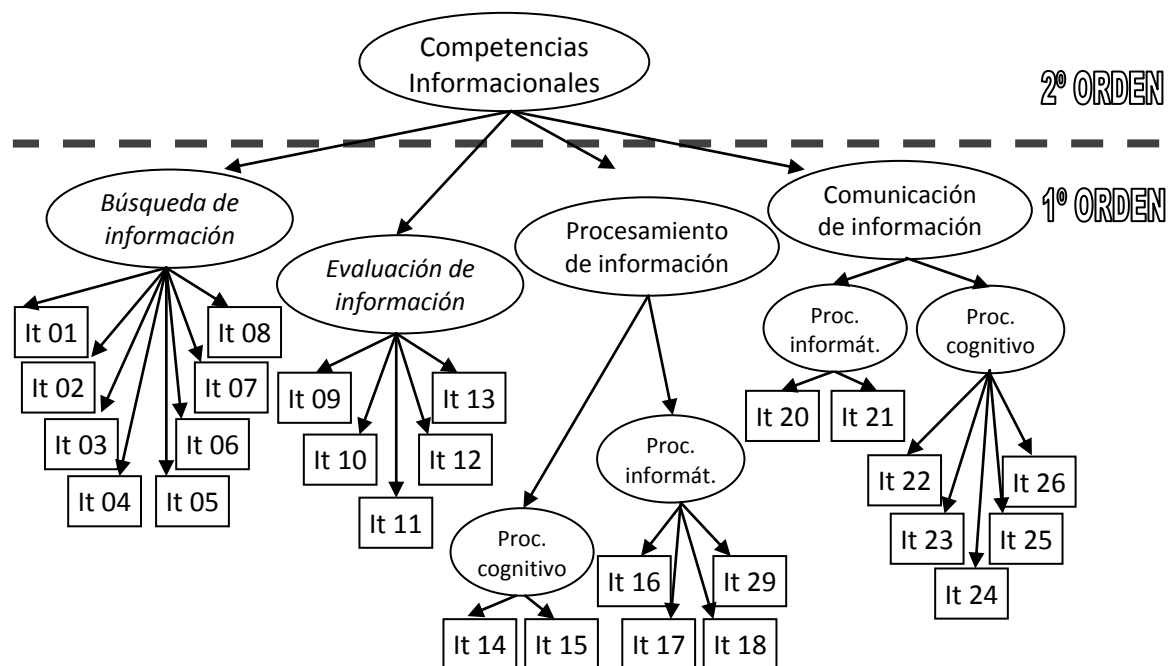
Competencias Informacionales

2º ORDEN

1º ORDEN

Búsqueda de información

Evaluación de información

Procesamiento de información

Comunicación de información

It 01
It 02
It 03
It 04
It 05
It 06
It 07
It 08

It 09
It 10
It 11
It 12
It 13

Proc. cognitivo
It 14
It 15

Proc. informát.
It 16
It 17
It 18
It 29

Proc. informát.
It 20
It 21

Proc. cognitivo
It 22
It 23
It 24
It 25
It 26